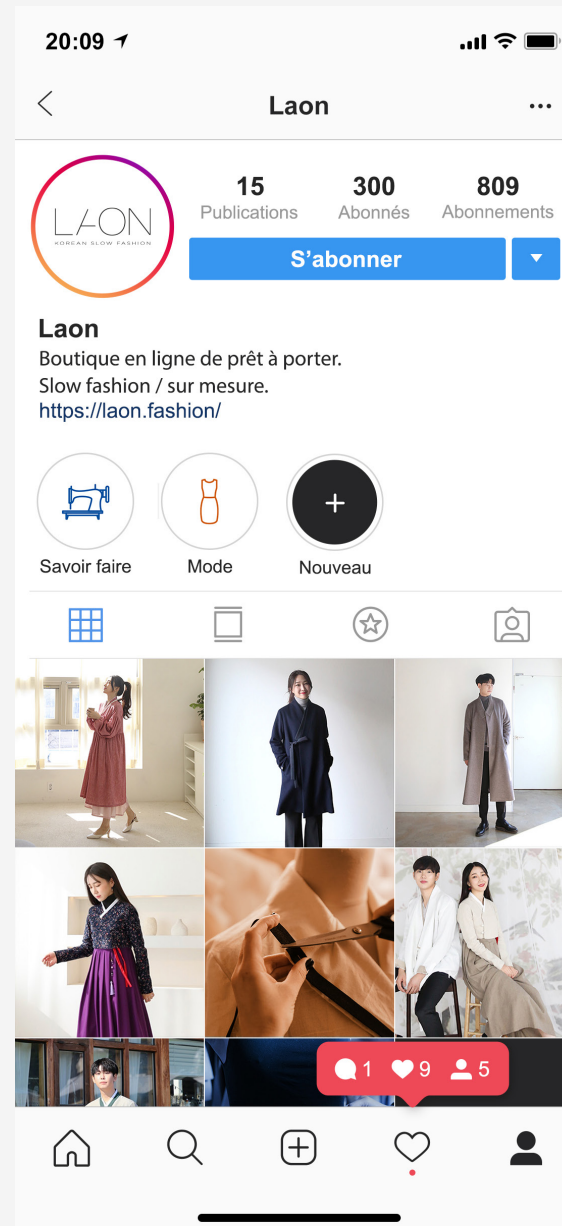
20:09

Laon

LAON
KOREAN SLOW FASHION

15
Publications

300
Abonnés

809
Abonnements

S'abonner

Laon
Boutique en ligne de prêt à porter.
Slow fashion / sur mesure.
https://laon.fashion/

Savoir faire

Mode

Nouveau

1 9 5